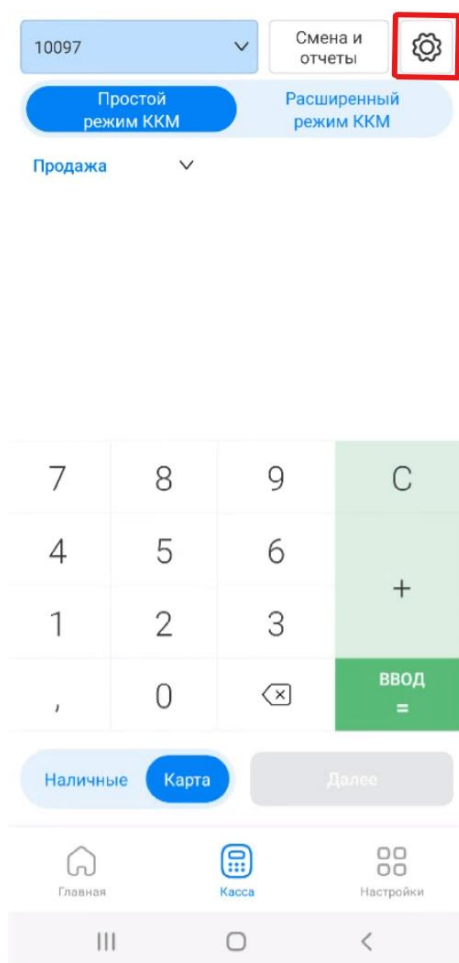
10097

Смена и отчеты

Простой режим ККМ

Расширенный режим ККМ

Продажа

| 7 | 8 | 9 | C |
|---|---|---|---|
| 4 | 5 | 6 | + |
| 1 | 2 | 3 | |
| , | 0 | | ВВОД = |

Наличные

Карта

Далее

Главная

Касса

Настройки